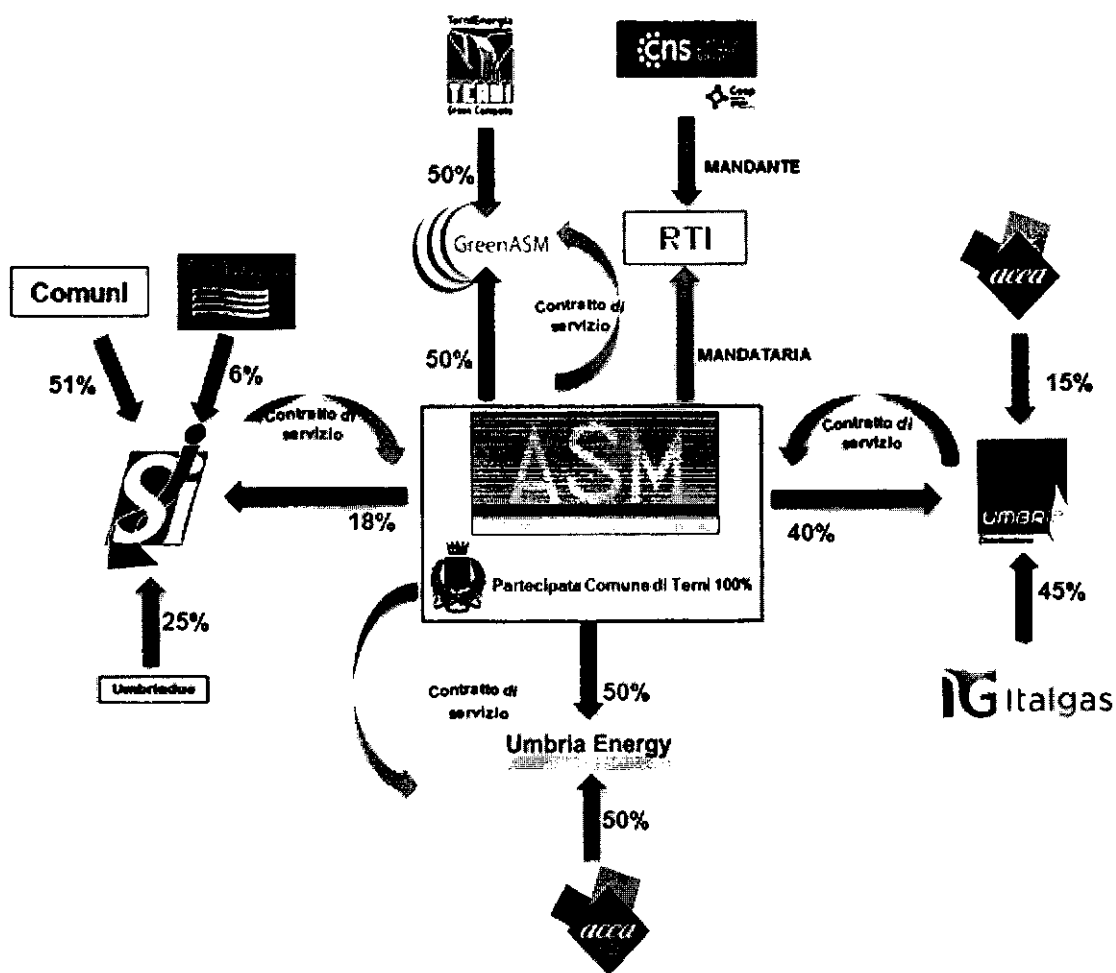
TerniEnergia
TERNI
Green Company

cns
Coop

50%

MANDANTE

GreenASM

RTI

Comuni

Contratto di servizio

acea

51%

6%

50%

MANDATARIA

15%

Contratto di servizio

Contratto di servizio

ASM

Si

18%

40%

UMBRA

Partecipata Comune di Terni 100%

45%

25%

Umbriadue

Contratto di servizio

50%

Italgas

Umbria Energy

50%

acea